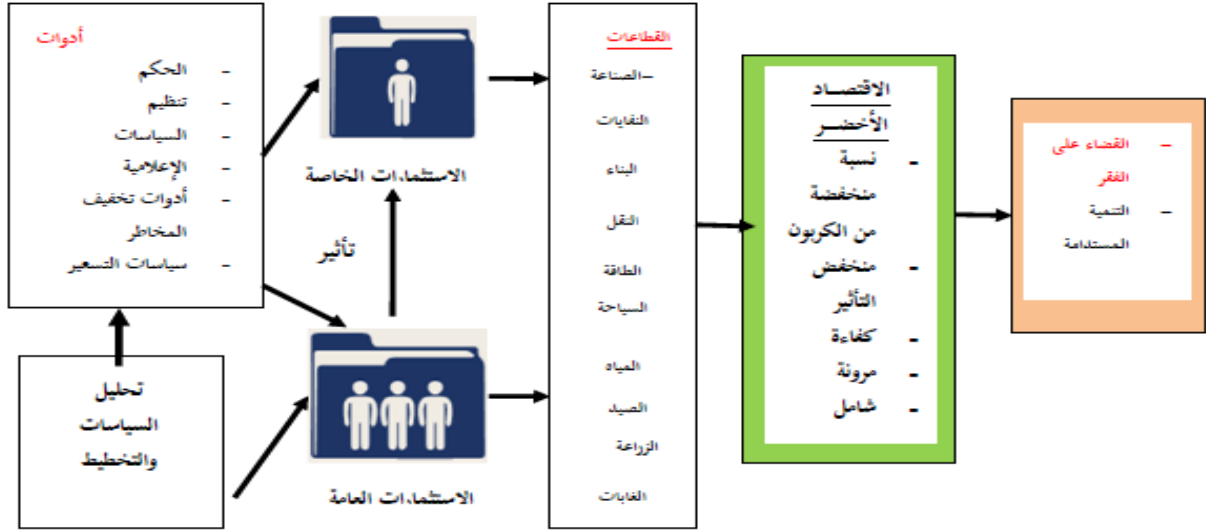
أدوات

- الحكم
- تنظيم
- السياسات
- الإعلامية
- أدوات تخفيف المخاطر
- سياسات التسعير

تحليل السياسات والتخطيط

الاستثمارات الخاصة

تأثير

الاستثمارات العامة

القطاعات

-الصناعة

النفايات

البناء

النقل

الطاقة

السياحة

المياه

الصيد

الزراعة

الغابات

الاقتصاد الأخضر

- نسبة منخفضة من الكربون
- منخفض التأثير
- كفاءة
- مرونة
- شامل

- القضاء على الفقر
- التنمية المستدامة